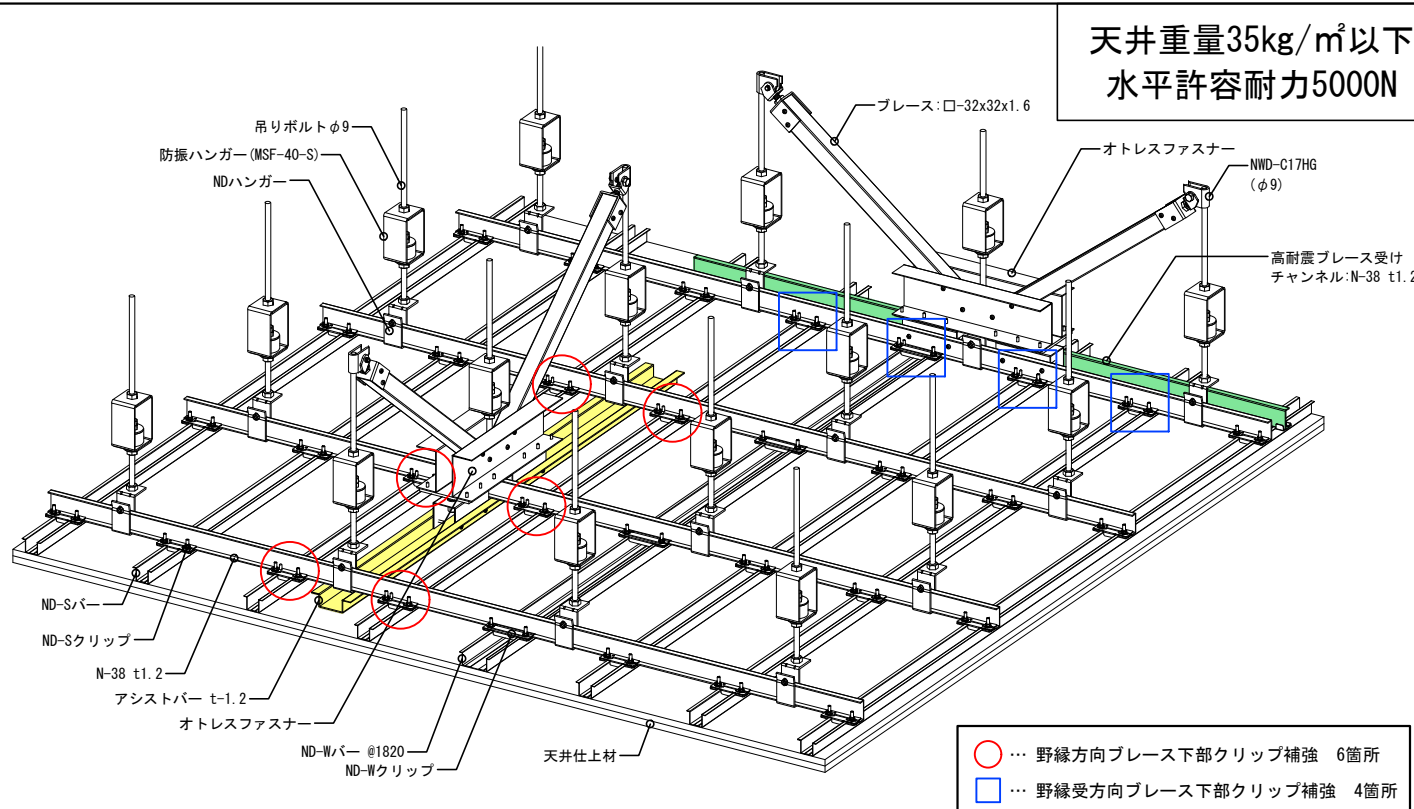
天井重量35kg/㎡以下
水平許容耐力5000N

吊りボルトφ9
防振ハンガー(MSF-40-S)
NDハンガー
ブレース:□-32x32x1.6
オトレスファスナー
NWD-C17HG
(φ9)
高耐震ブレース受け
チャンネル:N-38 t1.2

ND-Sバー
ND-Sクリップ
N-38 t1.2
アシストバー t-1.2
オトレスファスナー
ND-Wバー @1820
ND-Wクリップ
天井仕上材

… 野縁方向ブレース下部クリップ補強 6箇所
… 野縁受方向ブレース下部クリップ補強 4箇所